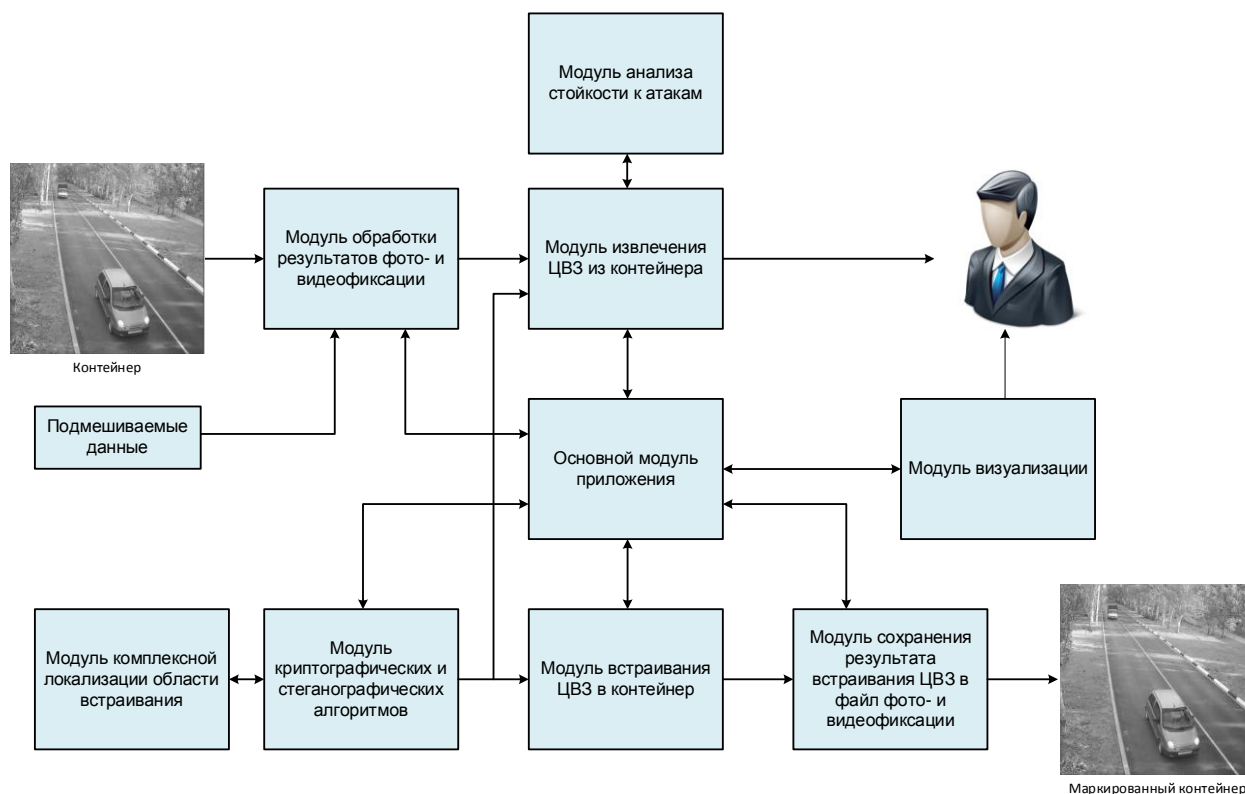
Модуль анализа стойкости к атакам

Модуль обработки результатов фото- и видеофиксации

Модуль извлечения ЦВЗ из контейнера

Контейнер

Подмешиваемые данные

Основной модуль приложения

Модуль визуализации

Модуль комплексной локализации области встраивания

Модуль криптографических и стеганографических алгоритмов

Модуль встраивания ЦВЗ в контейнер

Модуль сохранения результата встраивания ЦВЗ в файл фото- и видеофиксации

Маркированный контейнер